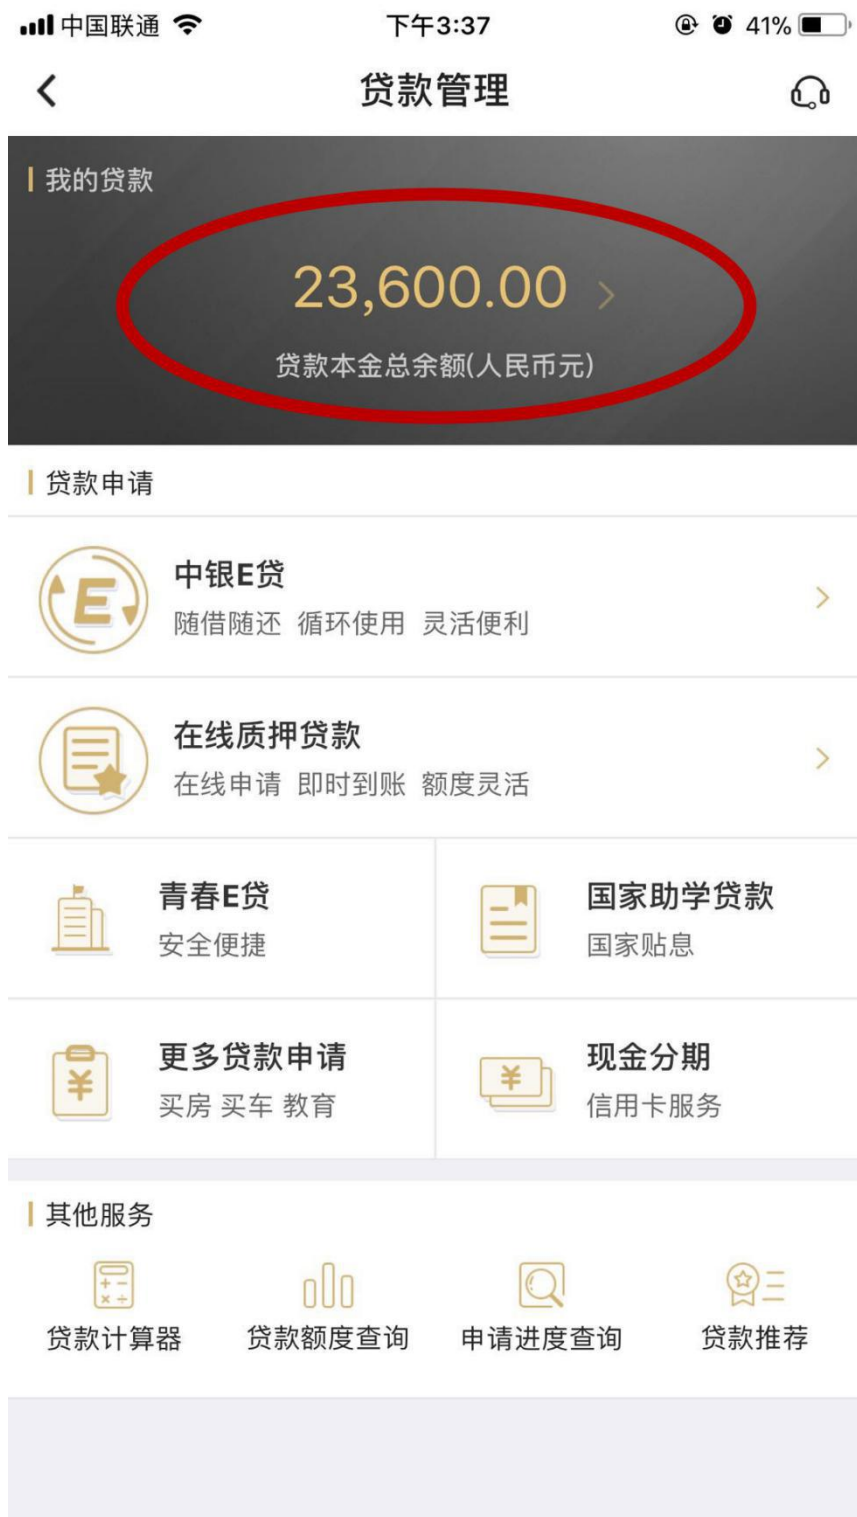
中国联通 下午3:37 41%

贷款管理

我的贷款

23,600.00

贷款本金总余额(人民币元)

贷款申请

中银E贷
随借随还 循环使用 灵活便利

在线质押贷款
在线申请 即时到账 额度灵活

青春E贷
安全便捷

国家助学贷款
国家贴息

更多贷款申请
买房 买车 教育

现金分期
信用卡服务

其他服务

贷款计算器

贷款额度查询

申请进度查询

贷款推荐